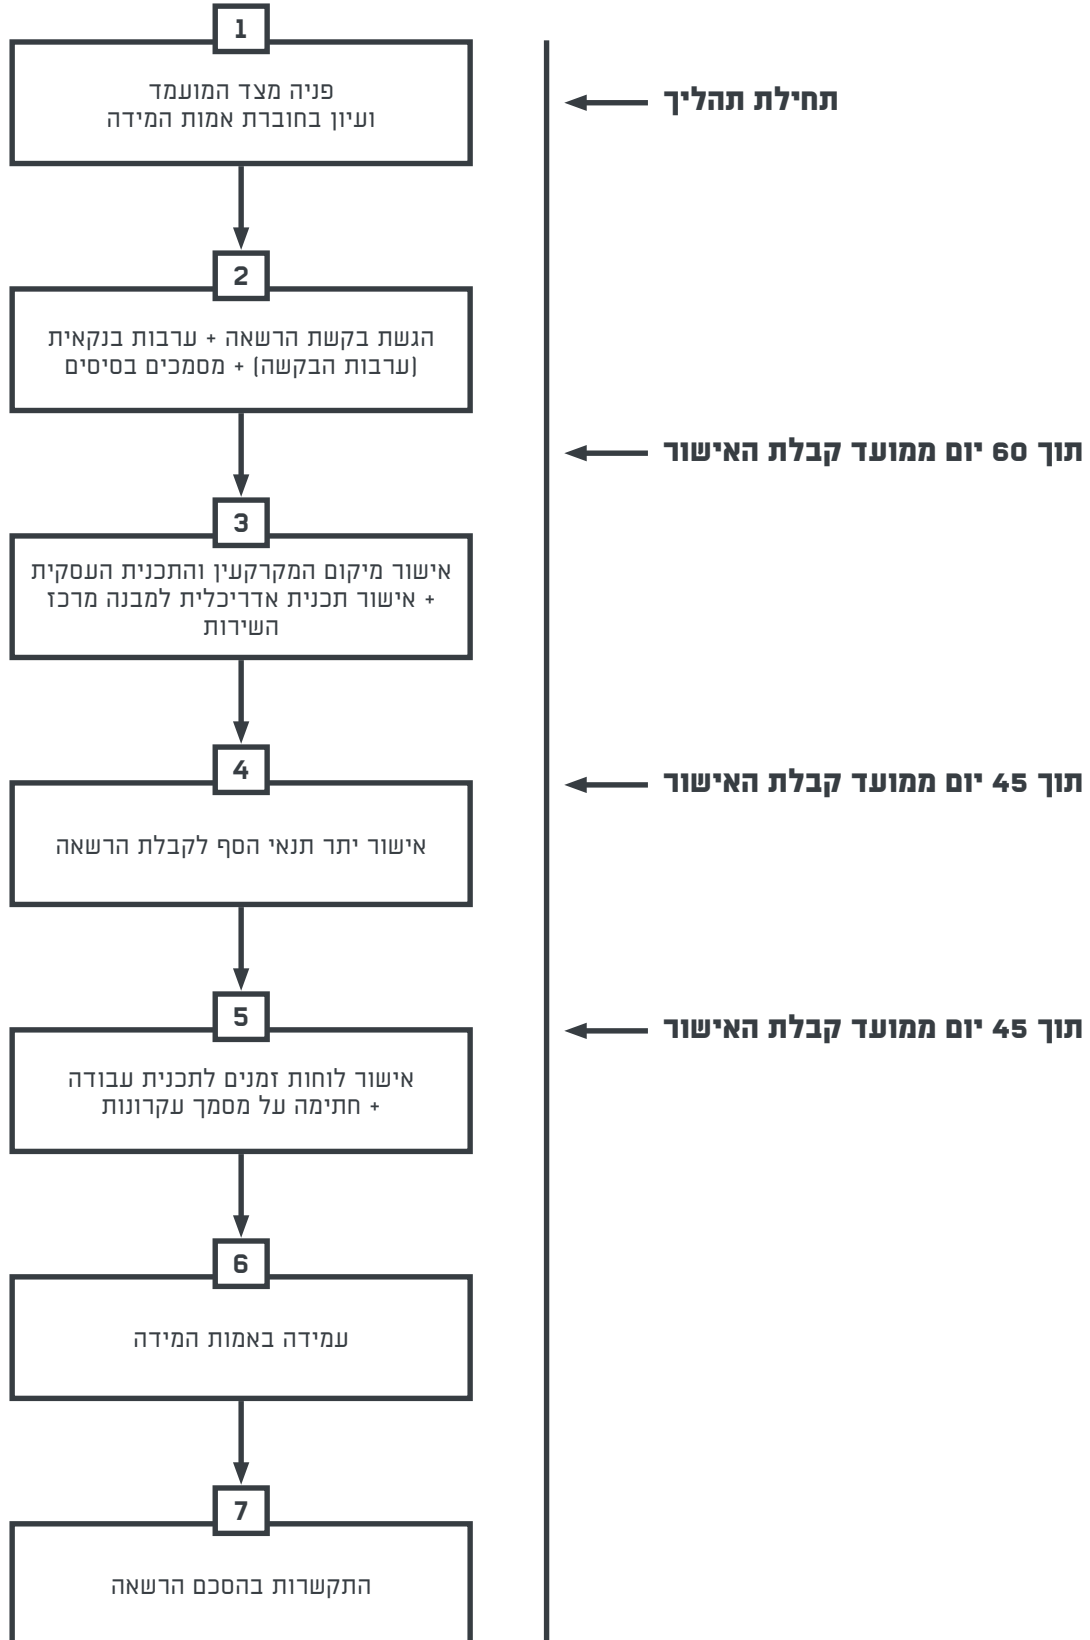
1
פניה מצד המועמד
ועיון בחוברת אמות המידה

תחילת תהליך

2
הגשת בקשת הרשאה + ערבות בנקאית
(ערבות הבקשה) + מסמכים בסיסים

תוך 60 יום ממועד קבלת האישור

3
אישור מיקום המקרקעין והתכנית העסקית
+ אישור תכנית אדריכלית למבנה מרכז
השירות

4
אישור יתר תנאי הסף לקבלת הרשאה

תוך 45 יום ממועד קבלת האישור

5
אישור לוחות זמנים לתכנית עבודה
+ חתימה על מסמך עקרונות

תוך 45 יום ממועד קבלת האישור

6
עמידה באמות המידה

7
התקשרות בהסכם הרשאה